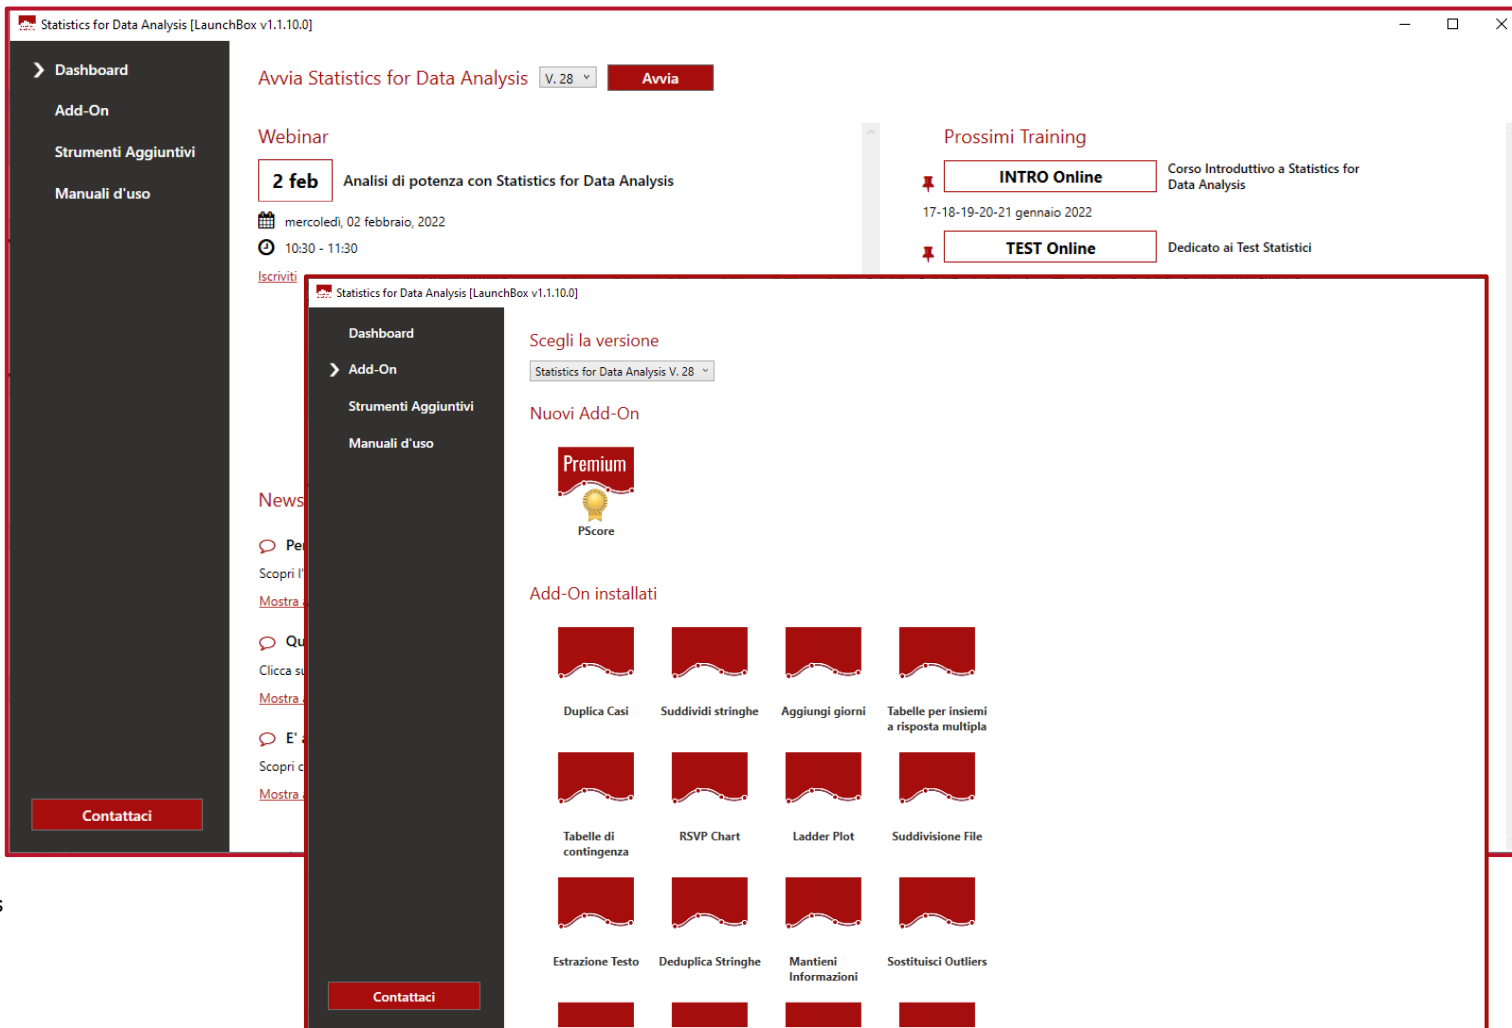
Statistics for Data Analysis [LaunchBox v1.1.10.0]

Dashboard
Add-On
Strumenti Aggiuntivi
Manuali d'uso

Avvia Statistics for Data Analysis V. 28 Avvia

Webinar

2 feb Analisi di potenza con Statistics for Data Analysis

mercoledì, 02 febbraio, 2022
10:30 - 11:30
Iscriviti

Prossimi Training

INTRO Online Corso Introduttivo a Statistics for Data Analysis
17-18-19-20-21 gennaio 2022

TEST Online Dedicato ai Test Statistici

News
Pe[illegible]
Scopri l'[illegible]
Mostra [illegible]
Qu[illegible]
Clicca su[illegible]
Mostra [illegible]
E' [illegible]
Scopri c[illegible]
Mostra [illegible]

Contattaci

Statistics for Data Analysis [LaunchBox v1.1.10.0]

Dashboard
Add-On
Strumenti Aggiuntivi
Manuali d'uso

Scegli la versione
Statistics for Data Analysis V. 28

Nuovi Add-On
Premium
PScore

Add-On installati
Duplica Casi
Suddividi stringhe
Aggiungi giorni
Tabelle per insiemi a risposta multipla
Tabelle di contingenza
RSVP Chart
Ladder Plot
Suddivisione File
Estrazione Testo
Deduplica Stringhe
Mantieni Informazioni
Sostituisci Outliers

Contattaci